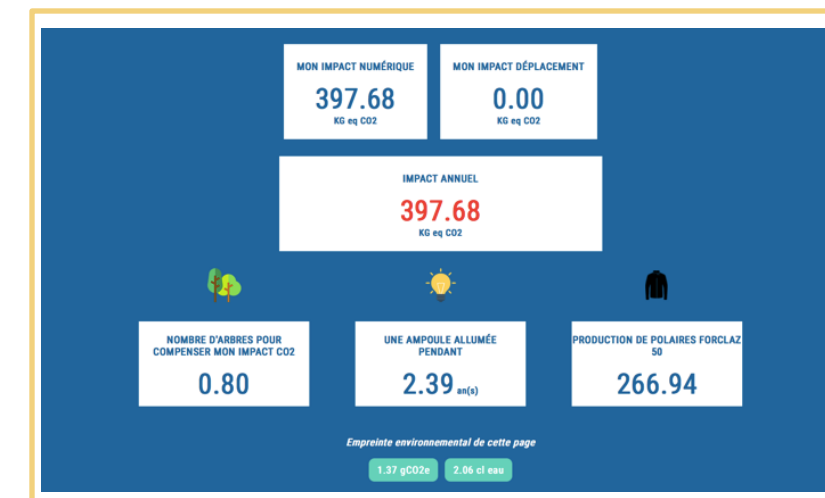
MON IMPACT NUMÉRIQUE
397.68
KG eq CO2

MON IMPACT DÉPLACEMENT
0.00
KG eq CO2

IMPACT ANNUEL
397.68
KG eq CO2

NOMBRE D'ARBRES POUR COMPENSER MON IMPACT CO2
0.80

UNE AMPOULE ALLUMÉE PENDANT
2.39 an(s)

PRODUCTION DE POLAIRES FORCLAZ 50
266.94

Empreinte environnemental de cette page

1.37 gCO2e

2.06 cl eau